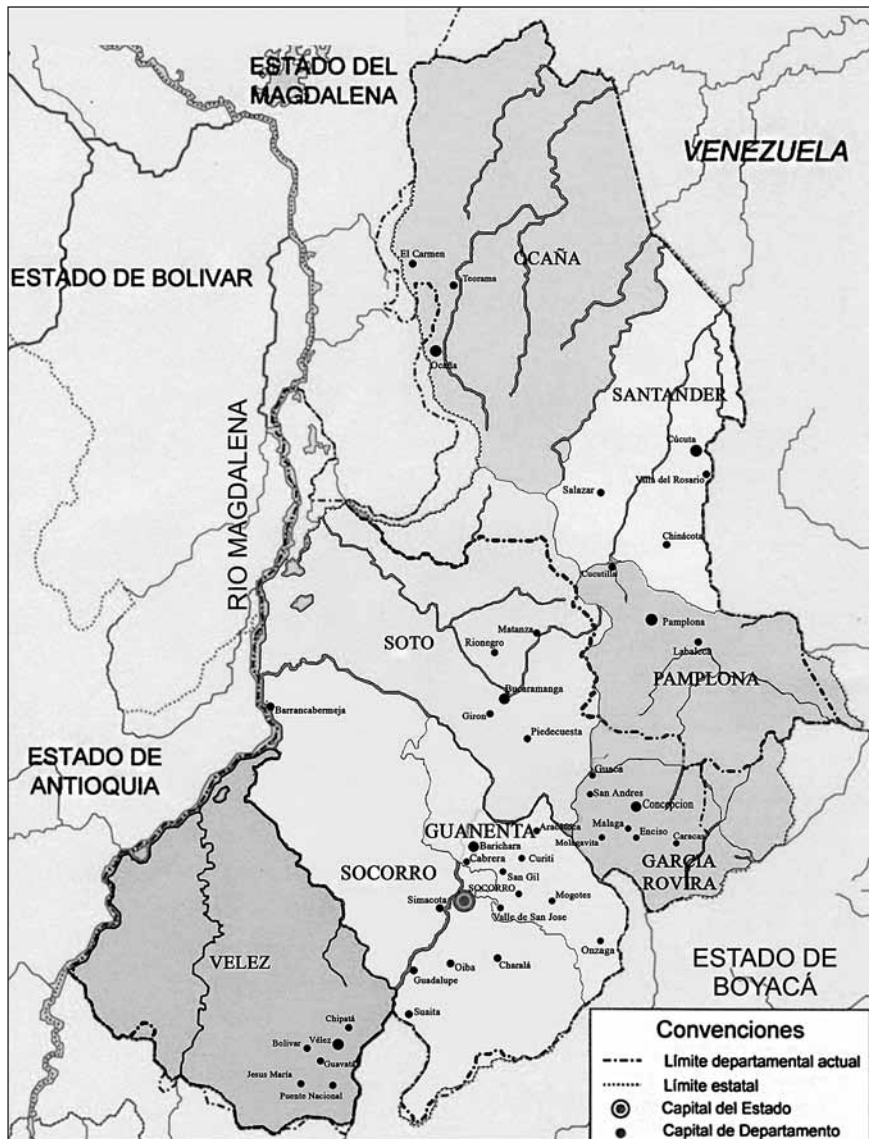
ESTADO DEL MAGDALENA

VENEZUELA

ESTADO DE BOLIVAR

El Carmen
Teorama
OCAÑA
Ocaña

SANTANDER
Cúcuta
Villa del Rosario
Salazar
Chinácota

RIO MAGDALENA

Cucutilla
Pamplona
Labateca
PAMPLONA

Matanza
SOTO
Rionegro
Bucaramanga
Giron
Piedecuesta

Barrancabermeja

ESTADO DE ANTIOQUIA

Guaca
San Andres
Concepcion
Malaga
Enciso
Capitanejo
GARCIA ROVIRA

GUANENTA
Aratoca
Molagavita
Barichara
Cabrera
Curiti
San Gil
SOCORRO
SOCORRO
Mogotes
Simacota
Valle de San Jose
Onzaga
Oiba
Charalá
Guadalupe
Suaita

VELEZ
Chipatá
Bolivar
Velez
Guavatá
Jesus María
Puente Nacional

ESTADO DE BOYACÁ

Convenciones
Límite departamental actual
Límite estatal
Capital del Estado
Capital de Departamento